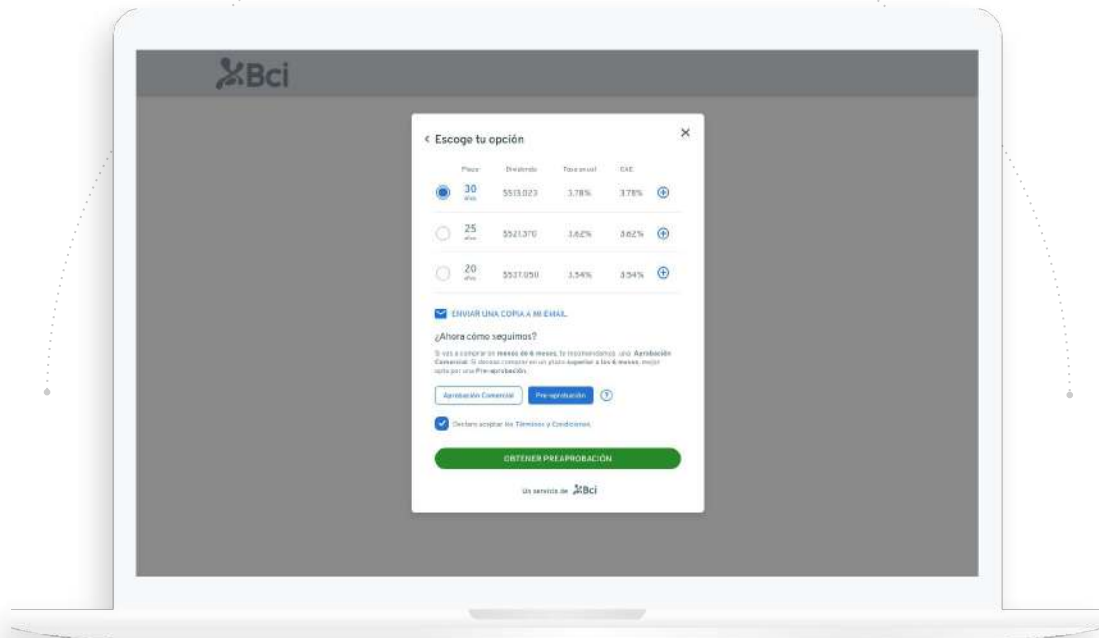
Bci

< Escoge tu opción

×

| Plazo | Dividendo | Tasa anual | CAE |
|---|---|---|---|
| 30 años | $513.023 | 3.78% | 3.78% |
| 25 años | $521.370 | 3.62% | 3.62% |
| 20 años | $527.050 | 3.54% | 3.54% |

ENVIAR UNA COPIA A MI EMAIL

¿Ahora cómo seguimos?

Si vas a comprar en menos de 6 meses, te recomendamos una Aprobación Comercial. Si deseas comprar en un plazo superior a los 6 meses, mejor opta por una Pre-aprobación.

Aprobación Comercial

Pre-aprobación

?

Declaro aceptar los Términos y Condiciones.

OBTENER PREAPROBACIÓN

Un servicio de Bci